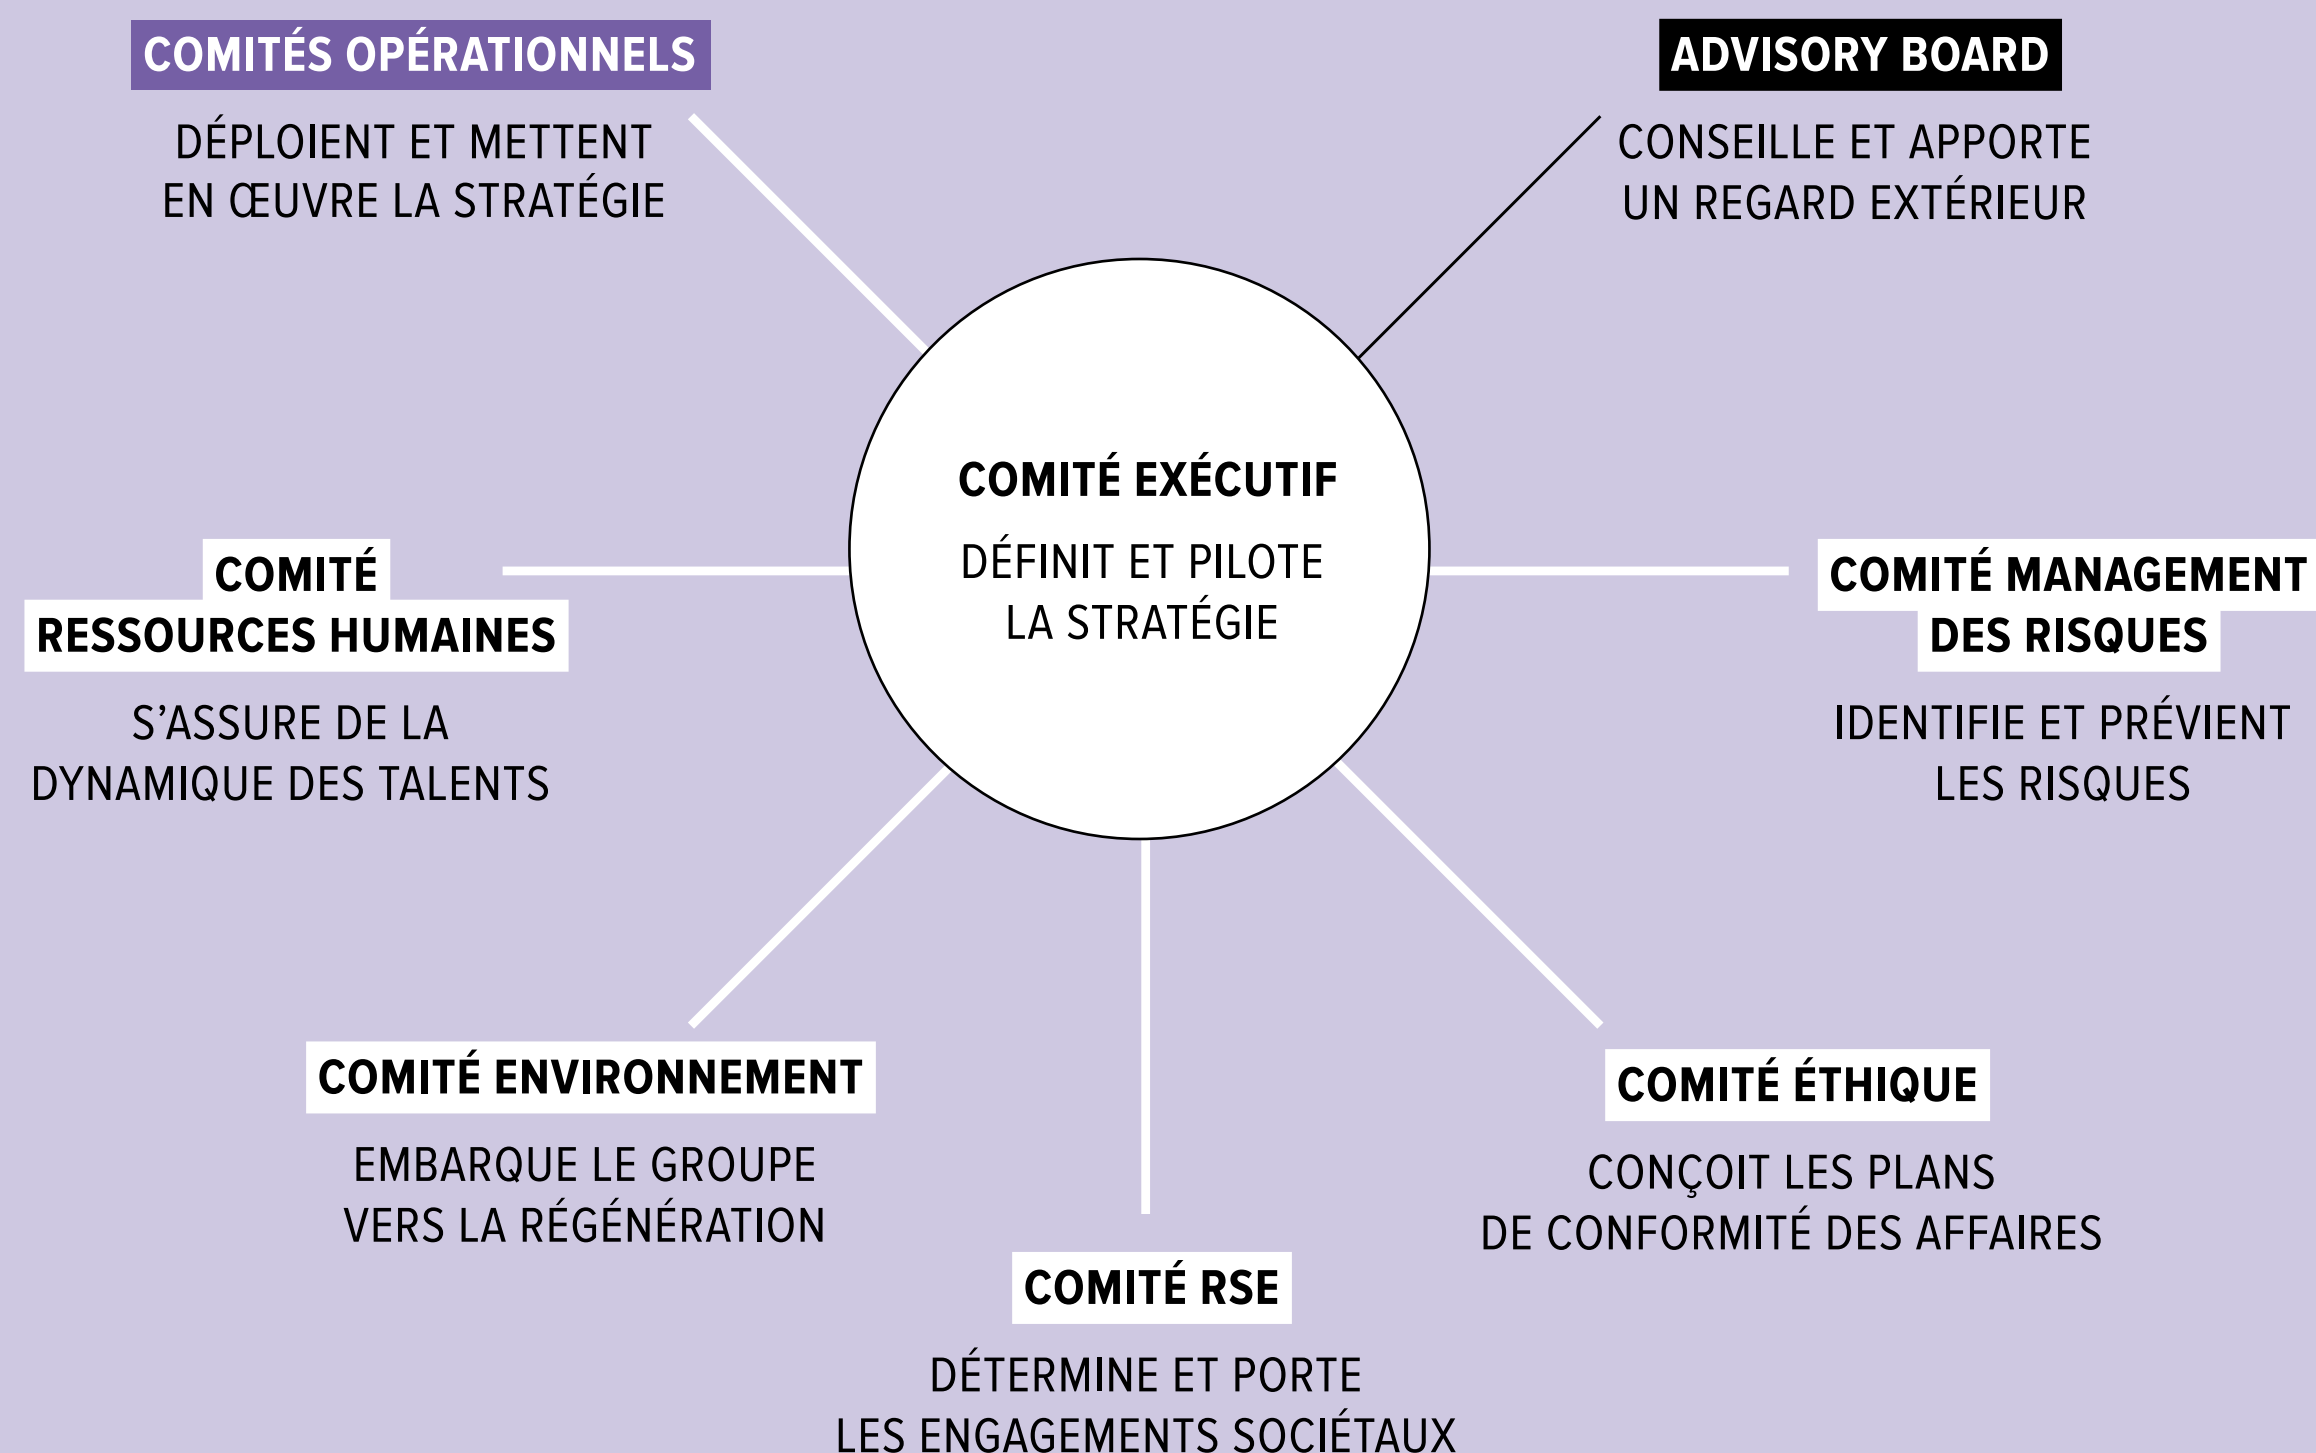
COMITÉS OPÉRATIONNELS

DÉPLOIENT ET METTENT EN ŒUVRE LA STRATÉGIE

ADVISORY BOARD

CONSEILLE ET APPORTE UN REGARD EXTÉRIEUR

COMITÉ EXÉCUTIF

DÉFINIT ET PILOTE LA STRATÉGIE

COMITÉ RESSOURCES HUMAINES

S'ASSURE DE LA DYNAMIQUE DES TALENTS

COMITÉ MANAGEMENT DES RISQUES

IDENTIFIE ET PRÉVIENT LES RISQUES

COMITÉ ENVIRONNEMENT

EMBARQUE LE GROUPE VERS LA RÉGÉNÉRATION

COMITÉ ÉTHIQUE

CONÇOIT LES PLANS DE CONFORMITÉ DES AFFAIRES

COMITÉ RSE

DÉTERMINE ET PORTE LES ENGAGEMENTS SOCIÉTAUX